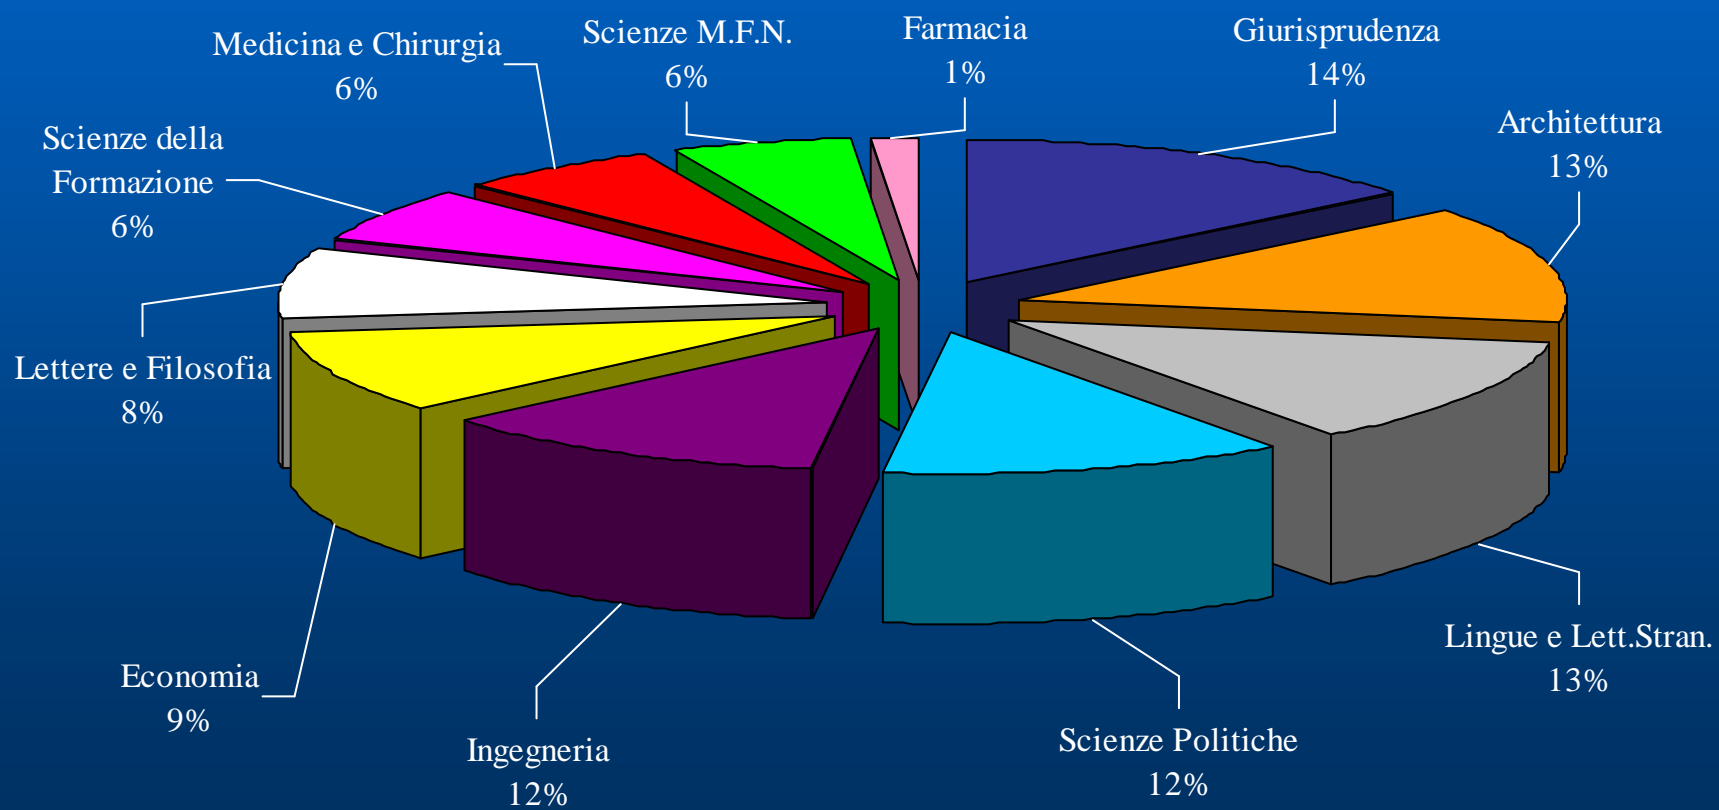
Medicina e Chirurgia
6%

Scienze M.F.N.
6%

Farmacia
1%

Giurisprudenza
14%

Architettura
13%

Scienze della Formazione
6%

Lettere e Filosofia
8%

Lingue e Lett.Stran.
13%

Economia
9%

Ingegneria
12%

Scienze Politiche
12%